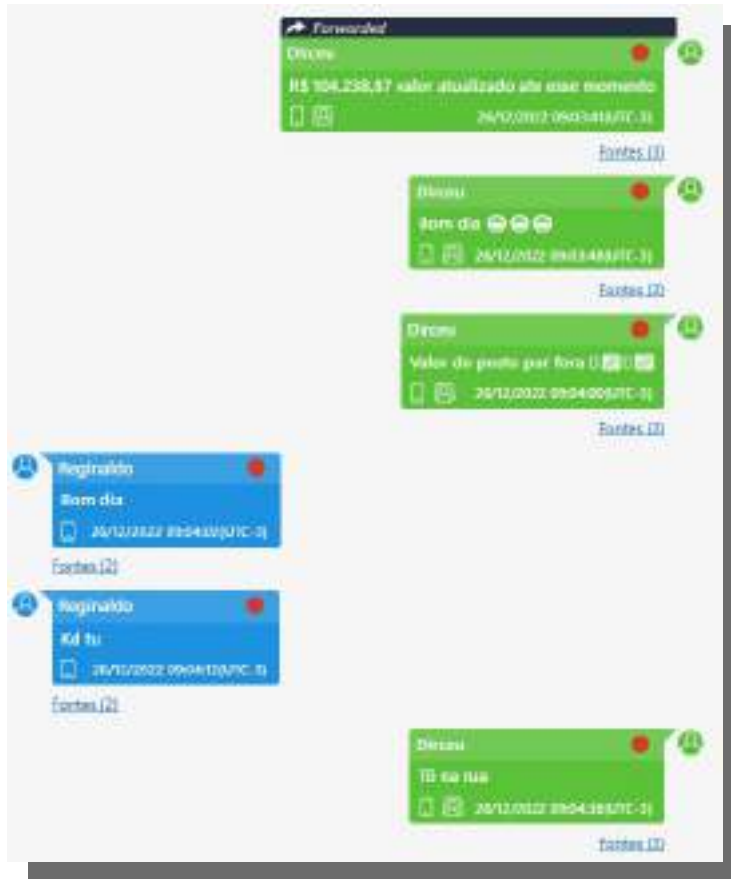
Forwarded
Dirceu
R$ 104.238,87 valor atualizado ate esse momento
26/12/2022 09:03:41(UTC-3)
Fontes (3)

Dirceu
Bom dia 😁😁😁
26/12/2022 09:03:48(UTC-3)
Fontes (3)

Dirceu
Valor do posto por fora
26/12/2022 09:04:00(UTC-3)
Fontes (3)

Reginaldo
Bom dia
26/12/2022 09:04:10(UTC-3)
Fontes (2)

Reginaldo
Kd tu
26/12/2022 09:04:12(UTC-3)
Fontes (2)

Dirceu
Tô na rua
26/12/2022 09:04:38(UTC-3)
Fontes (3)